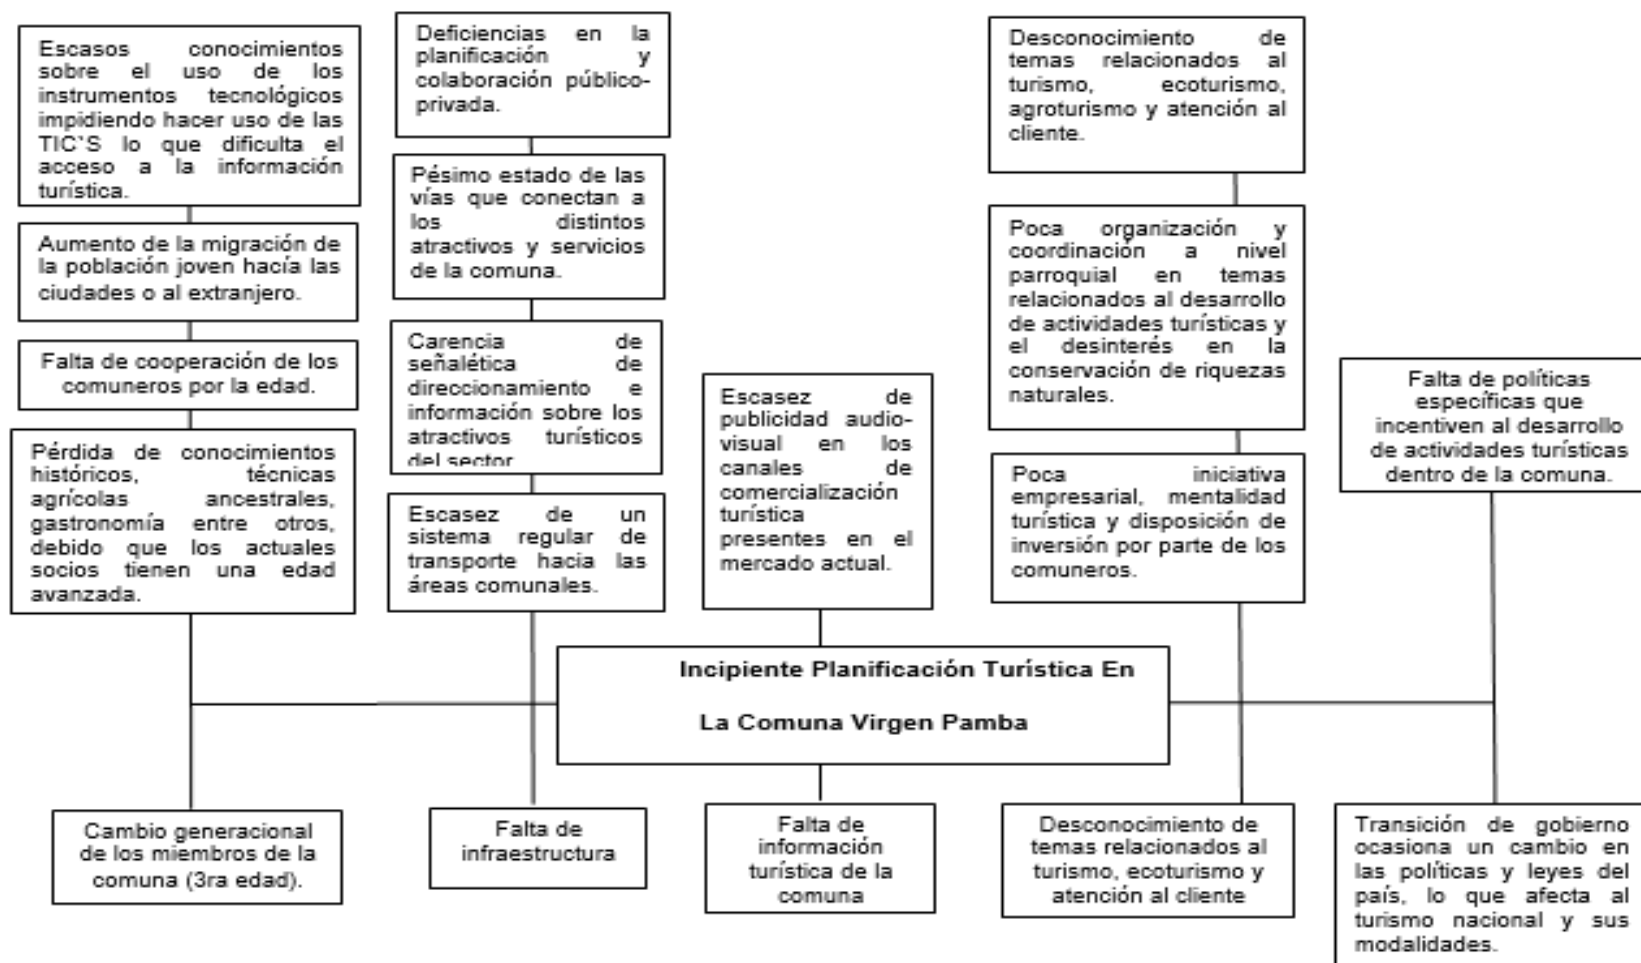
Escasos conocimientos sobre el uso de los instrumentos tecnológicos impidiendo hacer uso de las TIC'S lo que dificulta el acceso a la información turística.

Aumento de la migración de la población joven hacía las ciudades o al extranjero.

Falta de cooperación de los comuneros por la edad.

Pérdida de conocimientos históricos, técnicas agrícolas ancestrales, gastronomía entre otros, debido que los actuales socios tienen una edad avanzada.

Deficiencias en la planificación y colaboración público-privada.

Pésimo estado de las vías que conectan a los distintos atractivos y servicios de la comuna.

Carencia de señalética de direccionamiento e información sobre los atractivos turísticos del sector

Escasez de un sistema regular de transporte hacia las áreas comunales.

Escasez de publicidad audio-visual en los canales de comercialización turística presentes en el mercado actual.

Desconocimiento de temas relacionados al turismo, ecoturismo, agroturismo y atención al cliente.

Poca organización y coordinación a nivel parroquial en temas relacionados al desarrollo de actividades turísticas y el desinterés en la conservación de riquezas naturales.

Poca iniciativa empresarial, mentalidad turística y disposición de inversión por parte de los comuneros.

Falta de políticas específicas que incentiven al desarrollo de actividades turísticas dentro de la comuna.

Incipiente Planificación Turística En

La Comuna Virgen Pamba

Cambio generacional de los miembros de la comuna (3ra edad).

Falta de infraestructura

Falta de información turística de la comuna

Desconocimiento de temas relacionados al turismo, ecoturismo y atención al cliente

Transición de gobierno ocasiona un cambio en las políticas y leyes del país, lo que afecta al turismo nacional y sus modalidades.